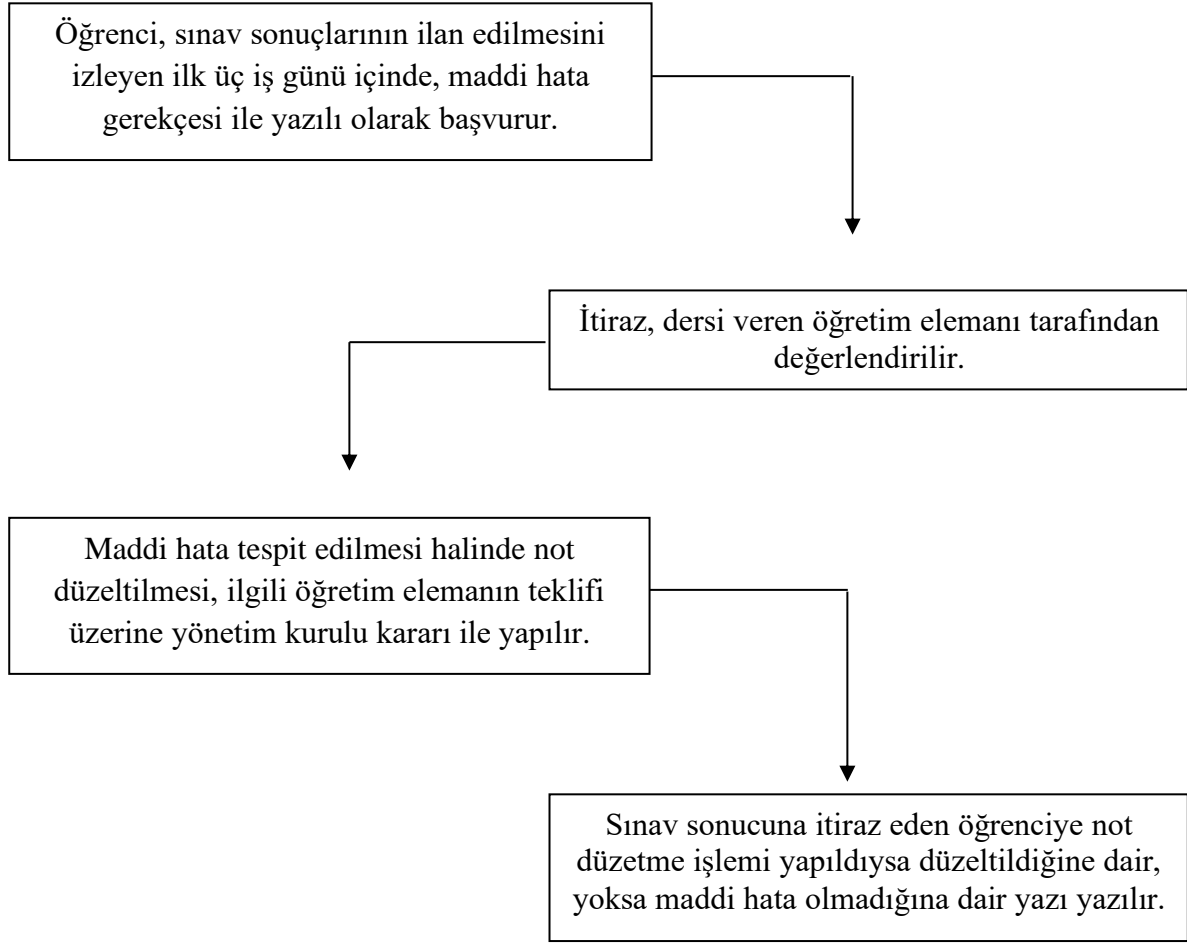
Öğrenci, sınav sonuçlarının ilan edilmesini izleyen ilk üç iş günü içinde, maddi hata gerekçesi ile yazılı olarak başvurur.

İtiraz, dersi veren öğretim elemanı tarafından değerlendirilir.

Maddi hata tespit edilmesi halinde not düzeltilmesi, ilgili öğretim elemanın teklifi üzerine yönetim kurulu kararı ile yapılır.

Sınav sonucuna itiraz eden öğrenciye not düzetme işlemi yapıldıysa düzeltildiğine dair, yoksa maddi hata olmadığına dair yazı yazılır.